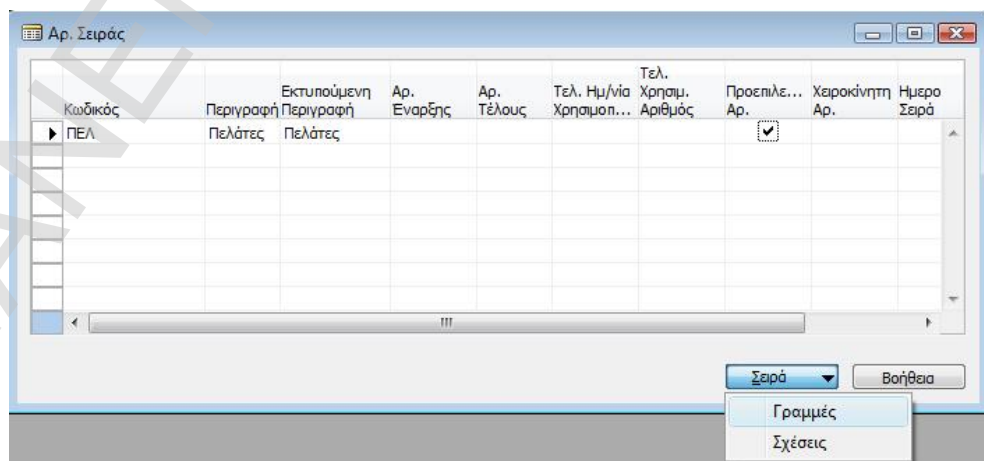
Αρ. Σειράς

| Κωδικός | Περιγραφή | Εκτυπούμενη Περιγραφή | Αρ. Έναρξης | Αρ. Τέλους | Τελ. Ημ/νία Χρησιμοπ... | Τελ. Χρησιμ. Αριθμός | Προεπιλε... Αρ. | Χειροκίνητη Αρ. | Ημερο Σειρά |
|---|---|---|---|---|---|---|---|---|---|
| ΠΕΛ | Πελάτες | Πελάτες | | | | | ✔ | | |

Σειρά
Βοήθεια
Γραμμές
Σχέσεις